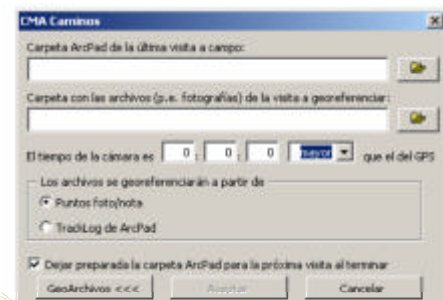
CMA Caminos

Carpeta ArcPad de la última visita a campo:

Carpeta con los archivos (p.e. fotografías) de la visita a georeferenciar:

El tiempo de la cámara es 0 : 0 : 0 mayor que el del GPS

Los archivos se georeferenciarán a partir de

Puntos foto/nota

TrackLog de ArcPad

Dejar preparada la carpeta ArcPad para la próxima visita al terminar

GeoArchivos <<<

Aceptar

Cancelar